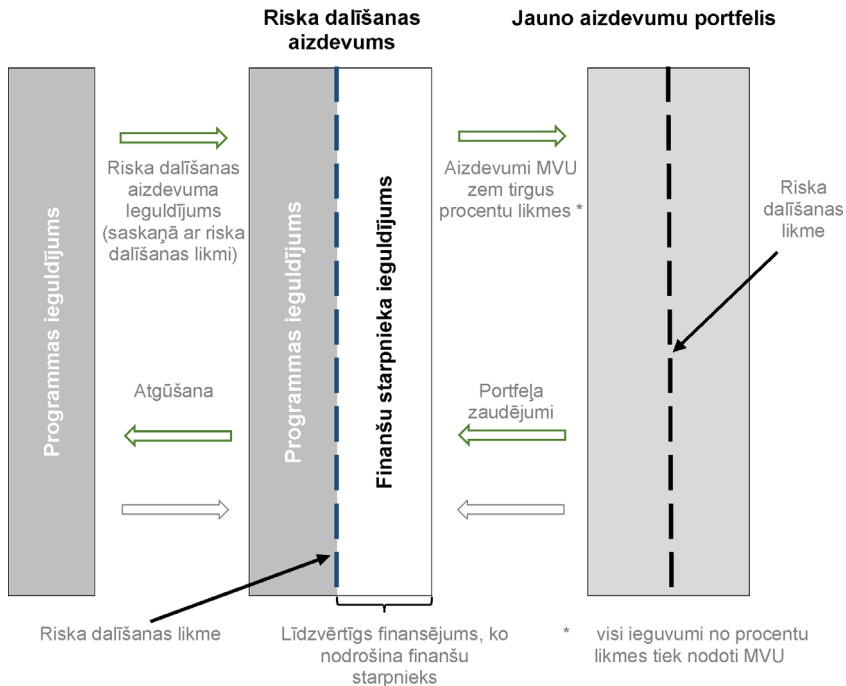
Riska dalīšanas aizdevums

Jauno aizdevumu portfelis

Programmas ieguldījums

Riska dalīšanas aizdevuma ieguldījums (saskaņā ar riska dalīšanas likmi)

Atgūšana

Programmas ieguldījums

Finanšu starpnieka ieguldījums

Aizdevumi MVU zem tirgus procentu likmes *

Portfeļa zaudējumi

Riska dalīšanas likme

Riska dalīšanas likme

Līdzvērtīgs finansējums, ko nodrošina finanšu starpnieks

* visi ieguvumi no procentu likmes tiek nodoti MVU